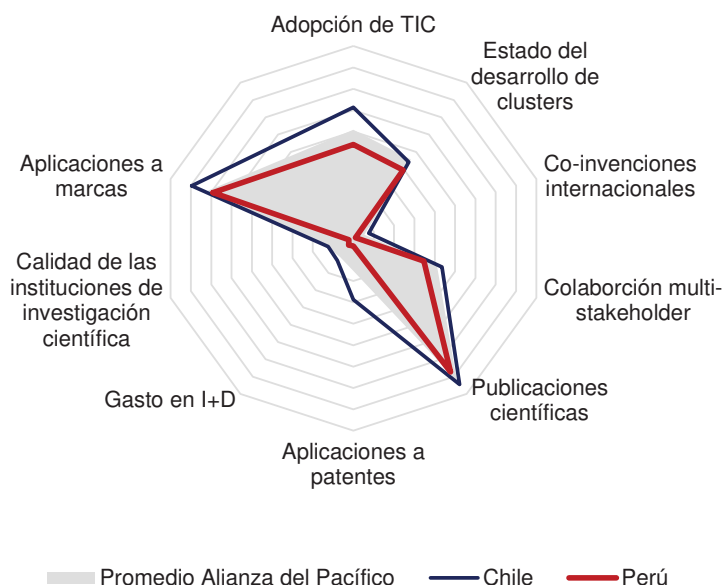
Adopción de TIC

Estado del desarrollo de clusters

Co-invenciones internacionales

Colaborción multi-stakeholder

Publicaciones científicas

Aplicaciones a patentes

Gasto en I+D

Calidad de las instituciones de investigación científica

Aplicaciones a marcas

Promedio Alianza del Pacífico
Chile
Perú